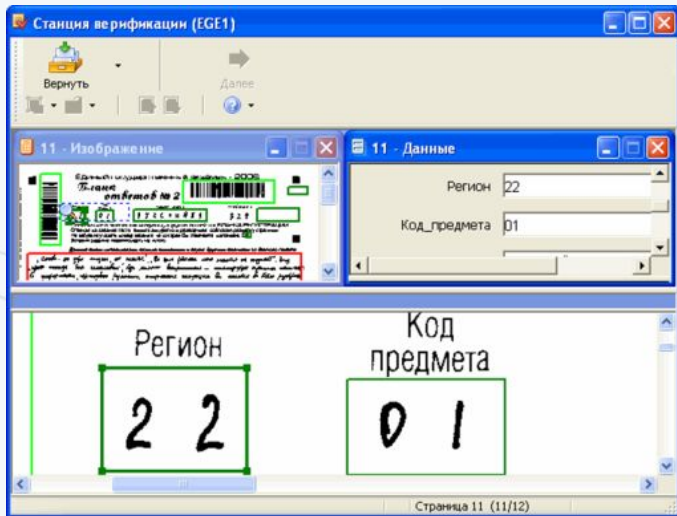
Станция верификации (EGE1)

Вернуть

Далее

11 - Изображение

Единый государственный экзамен - 2008

Бланк ответов № 2

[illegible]

11 - Данные

Регион 22

Код_предмета 01

Регион

2 2

Код предмета

0 1

Страница 11 (11/12)